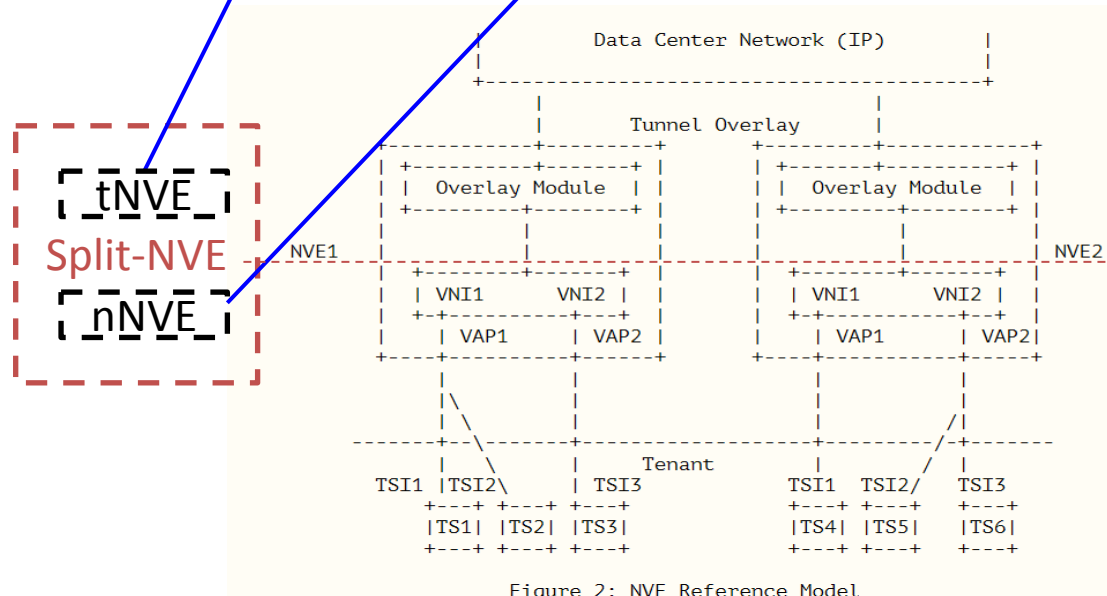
tNVE

Split-NVE

nNVE

Data Center Network (IP)

Tunnel Overlay

Overlay Module

Overlay Module

NVE1

NVE2

VNI1 VNI2

VNI1 VNI2

VAP1 VAP2

VAP1 VAP2

Tenant

TSI1 TSI2 TSI3

TSI1 TSI2 TSI3

TS1 TS2 TS3

TS4 TS5 TS6

Figure 2: NVE Reference Model